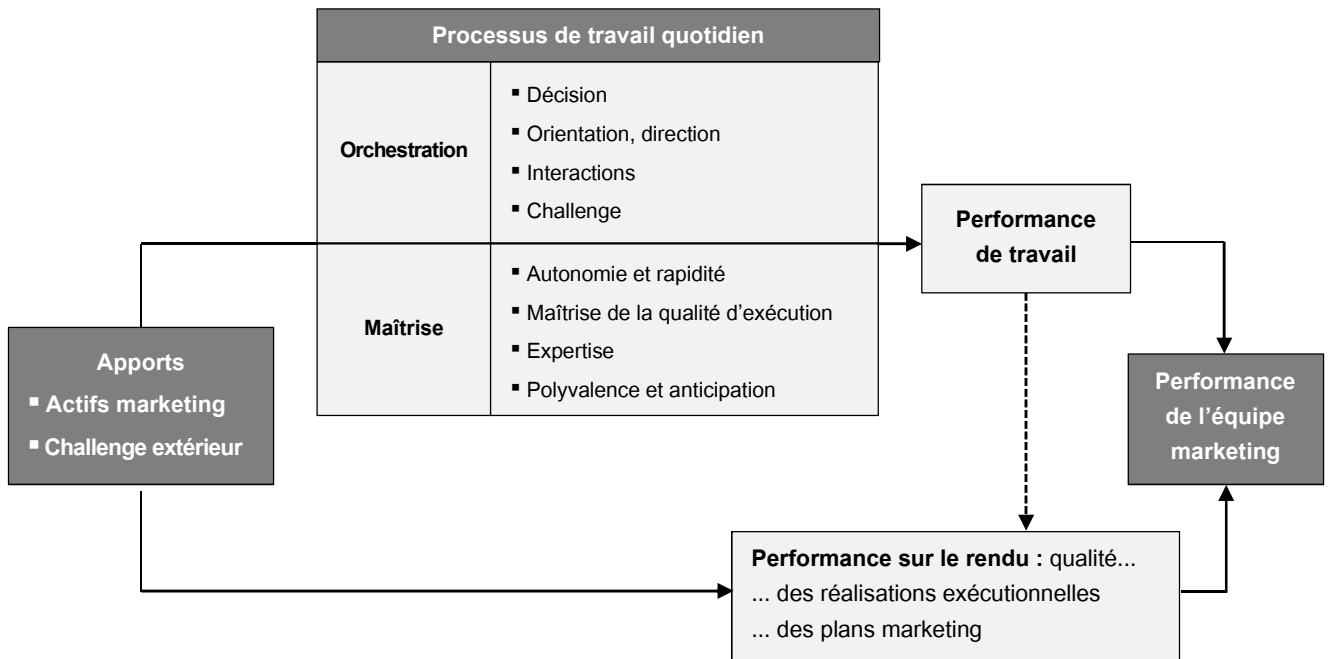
Processus de travail quotidien

| | |
|---|---|
| Orchestration | ▪ Décision<br>▪ Orientation, direction<br>▪ Interactions<br>▪ Challenge |
| Maîtrise | ▪ Autonomie et rapidité<br>▪ Maîtrise de la qualité d'exécution<br>▪ Expertise<br>▪ Polyvalence et anticipation |

Apports
▪ Actifs marketing
▪ Challenge extérieur

Performance de travail

Performance de l'équipe marketing

Performance sur le rendu : qualité...
... des réalisations exécutionnelles
... des plans marketing